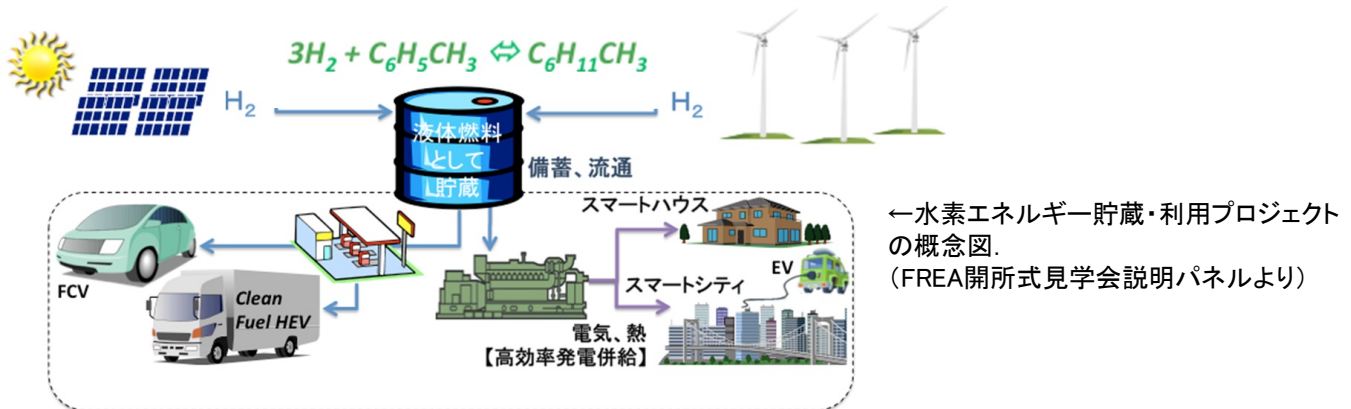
$3H_2 + C_6H_5CH_3 \Leftrightarrow C_6H_{11}CH_3$

$H_2$

$H_2$

液体燃料として貯蔵

備蓄、流通

スマートハウス

EV

スマートシティ

FCV

Clean Fuel HEV

電気、熱
【高効率発電併給】

←水素エネルギー貯蔵・利用プロジェクトの概念図.
(FREA開所式見学会説明パネルより)